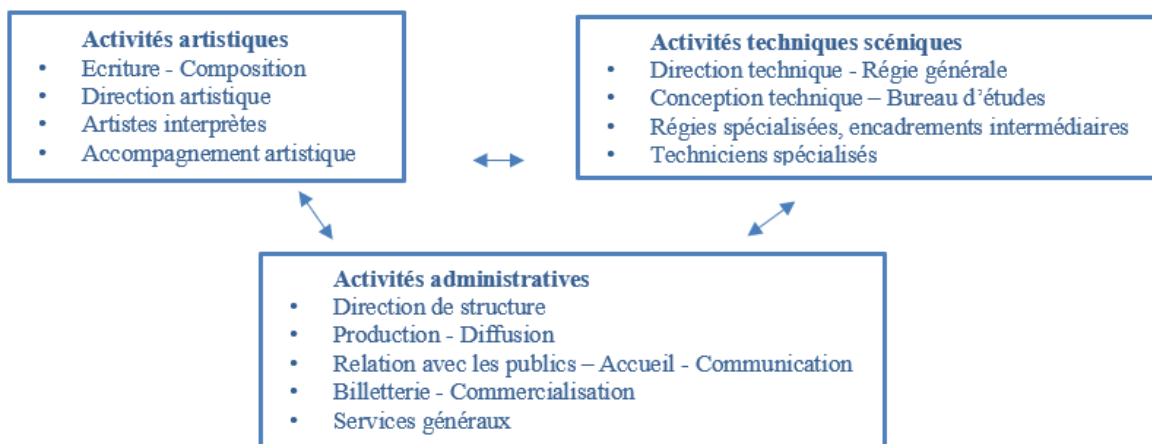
**Activités artistiques**
- Ecriture - Composition
- Direction artistique
- Artistes interprètes
- Accompagnement artistique

**Activités techniques scéniques**
- Direction technique - Régie générale
- Conception technique – Bureau d'études
- Régies spécialisées, encadrements intermédiaires
- Techniciens spécialisés

**Activités administratives**
- Direction de structure
- Production - Diffusion
- Relation avec les publics – Accueil - Communication
- Billetterie - Commercialisation
- Services généraux